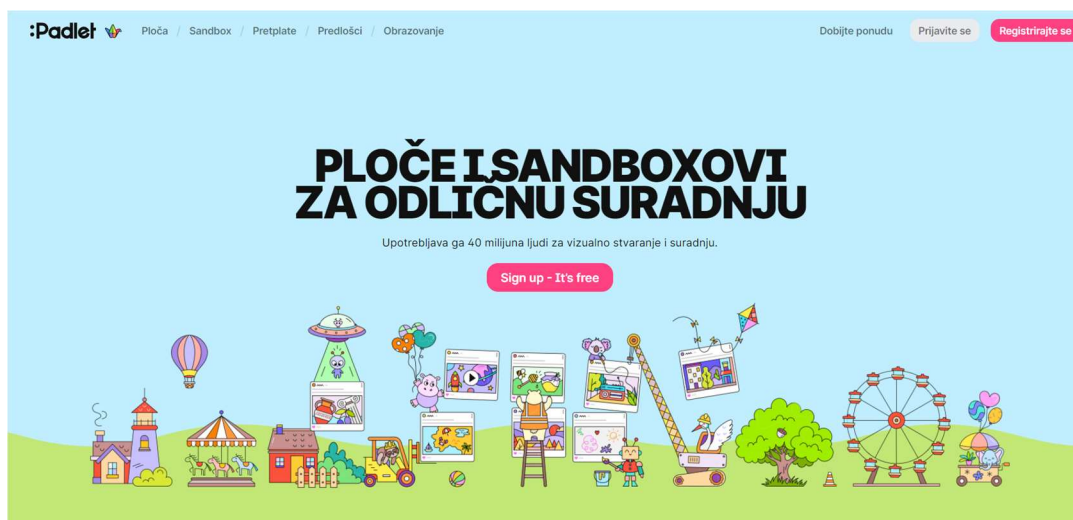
:Padlet Ploča / Sandbox / Pretplate / Predlošci / Obrazovanje

Dobijte ponudu Prijavite se Registrirajte se

PLOČE I SANDBOXOVI ZA ODLIČNU SURADNJU

Upotrebljava ga 40 milijuna ljudi za vizualno stvaranje i suradnju.

Sign up - It's free